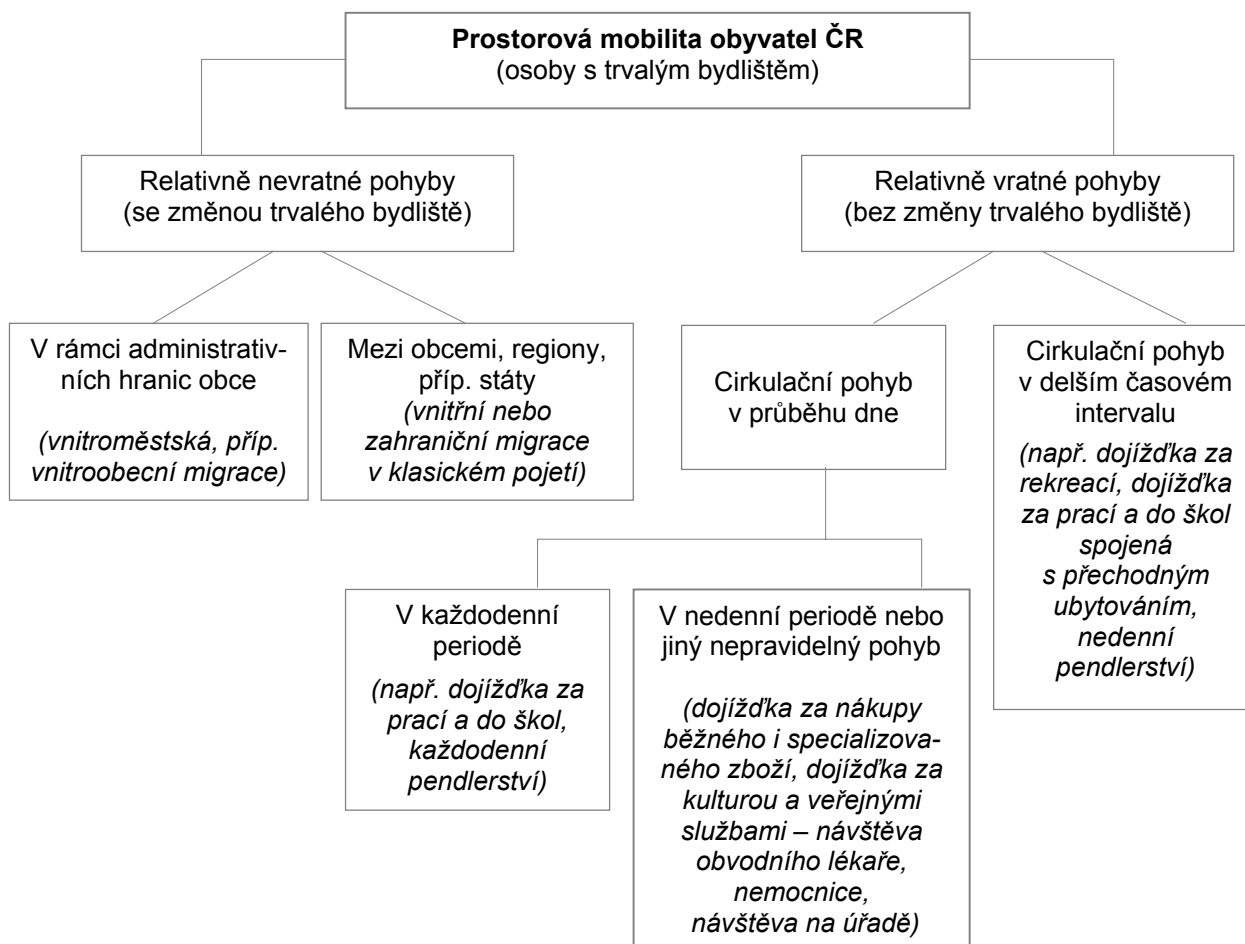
**Prostorová mobilita obyvatel ČR**
(osoby s trvalým bydlištěm)

Relativně nevratné pohyby
(se změnou trvalého bydliště)

Relativně vratné pohyby
(bez změny trvalého bydliště)

V rámci administrativních hranic obce

*(vnitroměstská, příp. vnitroobecní migrace)*

Mezi obcemi, regiony, příp. státy
*(vnitřní nebo zahraniční migrace v klasickém pojetí)*

Cirkulační pohyb v průběhu dne

Cirkulační pohyb v delším časovém intervalu
*(např. dojížďka za rekreací, dojížďka za prací a do škol spojená s přechodným ubytováním, nedenní pendlerství)*

V každodenní periodě
*(např. dojížďka za prací a do škol, každodenní pendlerství)*

V nedenní periodě nebo jiný nepravidelný pohyb
*(dojížďka za nákupy běžného i specializovaného zboží, dojížďka za kulturou a veřejnými službami – návštěva obvodního lékaře, nemocnice, návštěva na úřadě)*